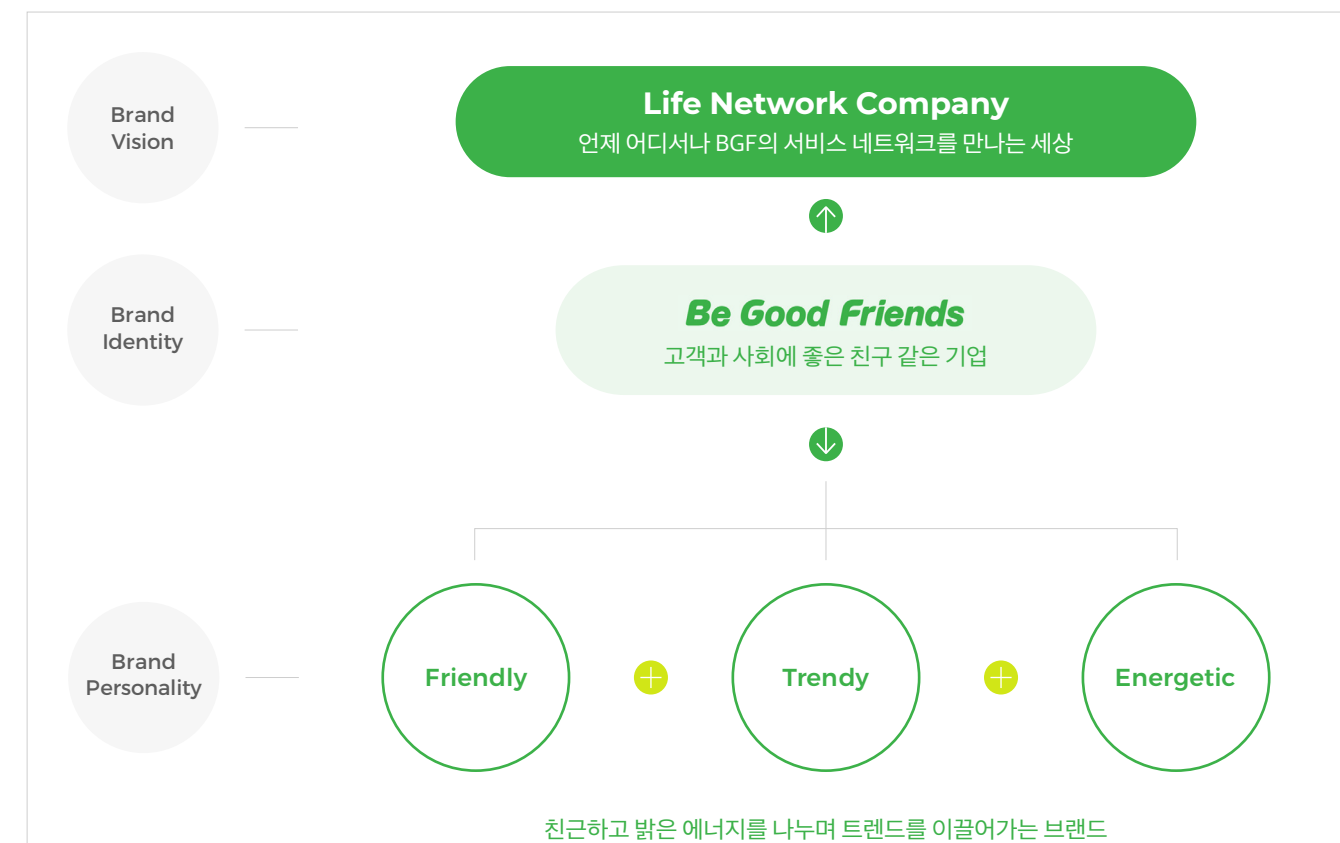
Brand Vision

Life Network Company
언제 어디서나 BGF의 서비스 네트워크를 만나는 세상

Brand Identity

Be Good Friends
고객과 사회에 좋은 친구 같은 기업

Brand Personality

Friendly

Trendy

Energetic

친근하고 밝은 에너지를 나누며 트렌드를 이끌어가는 브랜드